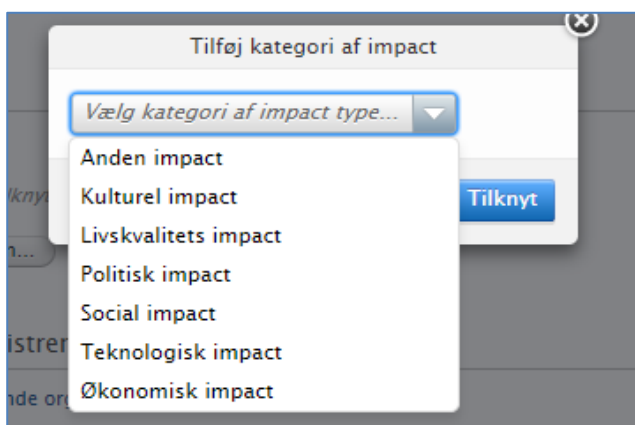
Tilføj kategori af impact

Vælg kategori af impact type...

Anden impact
Kulturel impact
Livskvalitets impact
Politisk impact
Social impact
Teknologisk impact
Økonomisk impact

Tilknyt

lknyt

n...

istren

nde org